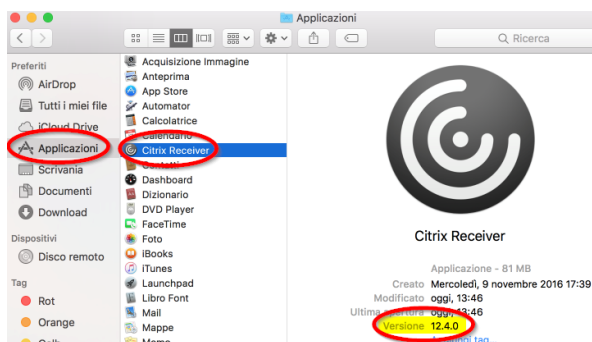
Applicazioni

Q Ricerca

Preferiti
AirDrop
Tutti i miei file
iCloud Drive
Applicazioni
Scrivania
Documenti
Download

Dispositivi
Disco remoto

Tag
Rot
Orange
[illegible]

Acquisizione Immagine
Anteprima
App Store
Automator
Calcolatrice
Calendario
Citrix Receiver
Contatti
Dashboard
Dizionario
DVD Player
FaceTime
Foto
iBooks
iTunes
Launchpad
Libro Font
Mail
Mappe
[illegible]

Citrix Receiver

Applicazione - 81 MB
Creato Mercoledì, 9 novembre 2016 17:39
Modificato oggi, 13:46
Ultima apertura oggi, 13:46
Versione 12.4.0
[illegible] tag